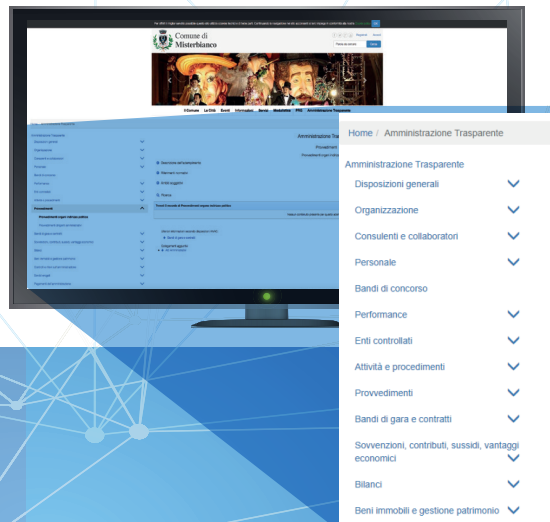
Comune di Misterbianco

Home / Amministrazione Trasparente

Amministrazione Trasparente

Disposizioni generali

Organizzazione

Consulenti e collaboratori

Personale

Bandi di concorso

Performance

Enti controllati

Attività e procedimenti

Provvedimenti

Bandi di gara e contratti

Sovvenzioni, contributi, sussidi, vantaggi economici

Bilanci

Beni immobili e gestione patrimonio